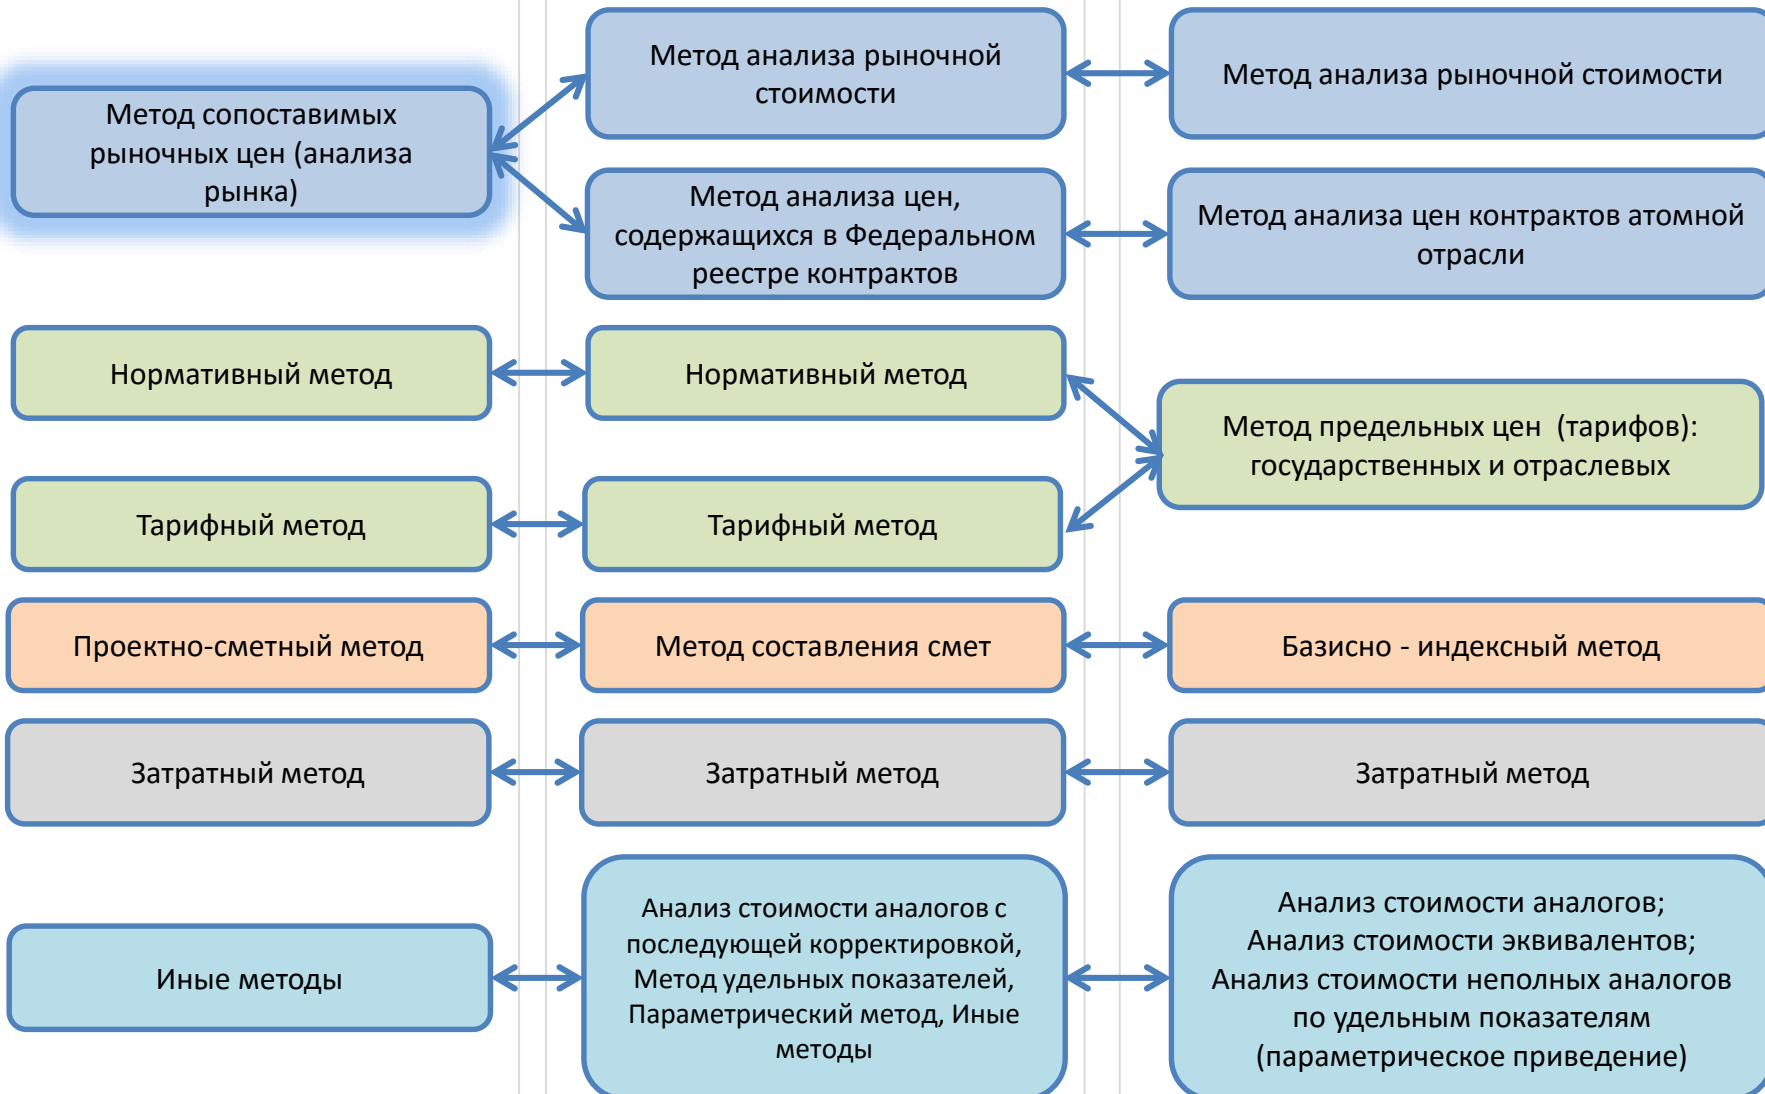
Метод сопоставимых рыночных цен (анализа рынка)

Метод анализа рыночной стоимости

Метод анализа рыночной стоимости

Метод анализа цен, содержащихся в Федеральном реестре контрактов

Метод анализа цен контрактов атомной отрасли

Нормативный метод

Нормативный метод

Метод предельных цен (тарифов): государственных и отраслевых

Тарифный метод

Тарифный метод

Проектно-сметный метод

Метод составления смет

Базисно - индексный метод

Затратный метод

Затратный метод

Затратный метод

Иные методы

Анализ стоимости аналогов с последующей корректировкой, Метод удельных показателей, Параметрический метод, Иные методы

Анализ стоимости аналогов; Анализ стоимости эквивалентов; Анализ стоимости неполных аналогов по удельным показателям (параметрическое приведение)